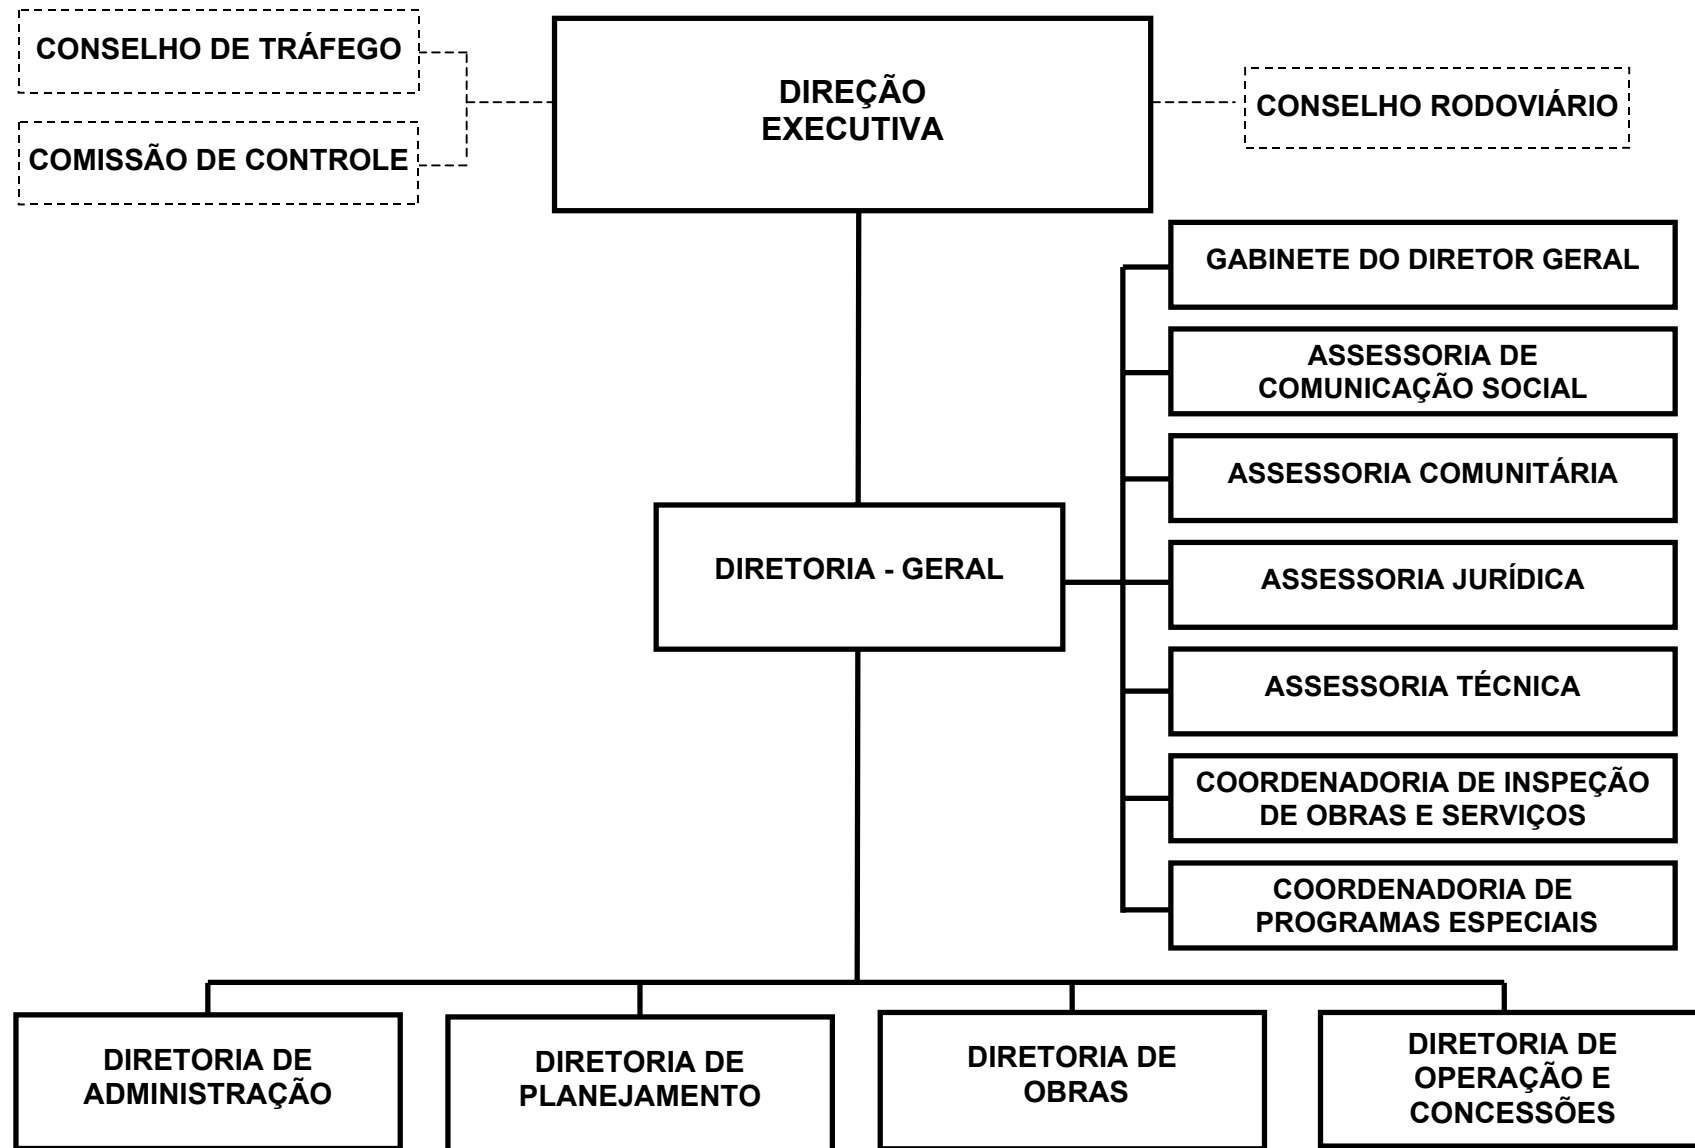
CONSELHO DE TRÁFEGO

COMISSÃO DE CONTROLE

DIREÇÃO EXECUTIVA

CONSELHO RODOVIÁRIO

GABINETE DO DIRETOR GERAL

ASSESSORIA DE COMUNICAÇÃO SOCIAL

ASSESSORIA COMUNITÁRIA

DIRETORIA - GERAL

ASSESSORIA JURÍDICA

ASSESSORIA TÉCNICA

COORDENADORIA DE INSPEÇÃO DE OBRAS E SERVIÇOS

COORDENADORIA DE PROGRAMAS ESPECIAIS

DIRETORIA DE ADMINISTRAÇÃO

DIRETORIA DE PLANEJAMENTO

DIRETORIA DE OBRAS

DIRETORIA DE OPERAÇÃO E CONCESSÕES